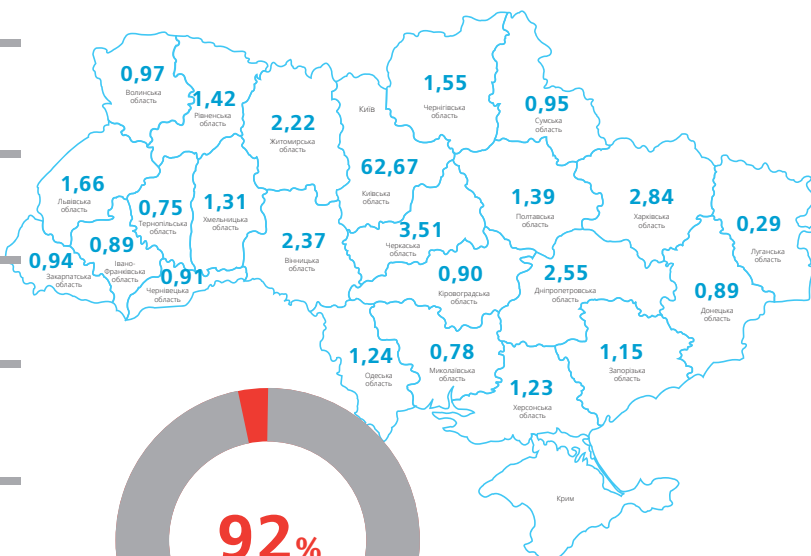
0,97
Волинська область

1,42
Рівненська область

2,22
Житомирська область

Київ

1,55
Чернігівська область

0,95
Сумська область

1,66
Львівська область

0,75
Тернопільська область

1,31
Хмельницька область

62,67
Київська область

1,39
Полтавська область

2,84
Харківська область

0,29
Луганська область

0,94
Закарпатська область

0,89
Івано-Франківська область

0,91
Чернівецька область

2,37
Вінницька область

3,51
Черкаська область

0,90
Кіровоградська область

2,55
Дніпропетровська область

0,89
Донецька область

1,24
Одеська область

0,78
Миколаївська область

1,15
Запорізька область

1,23
Херсонська область

Крим

92%